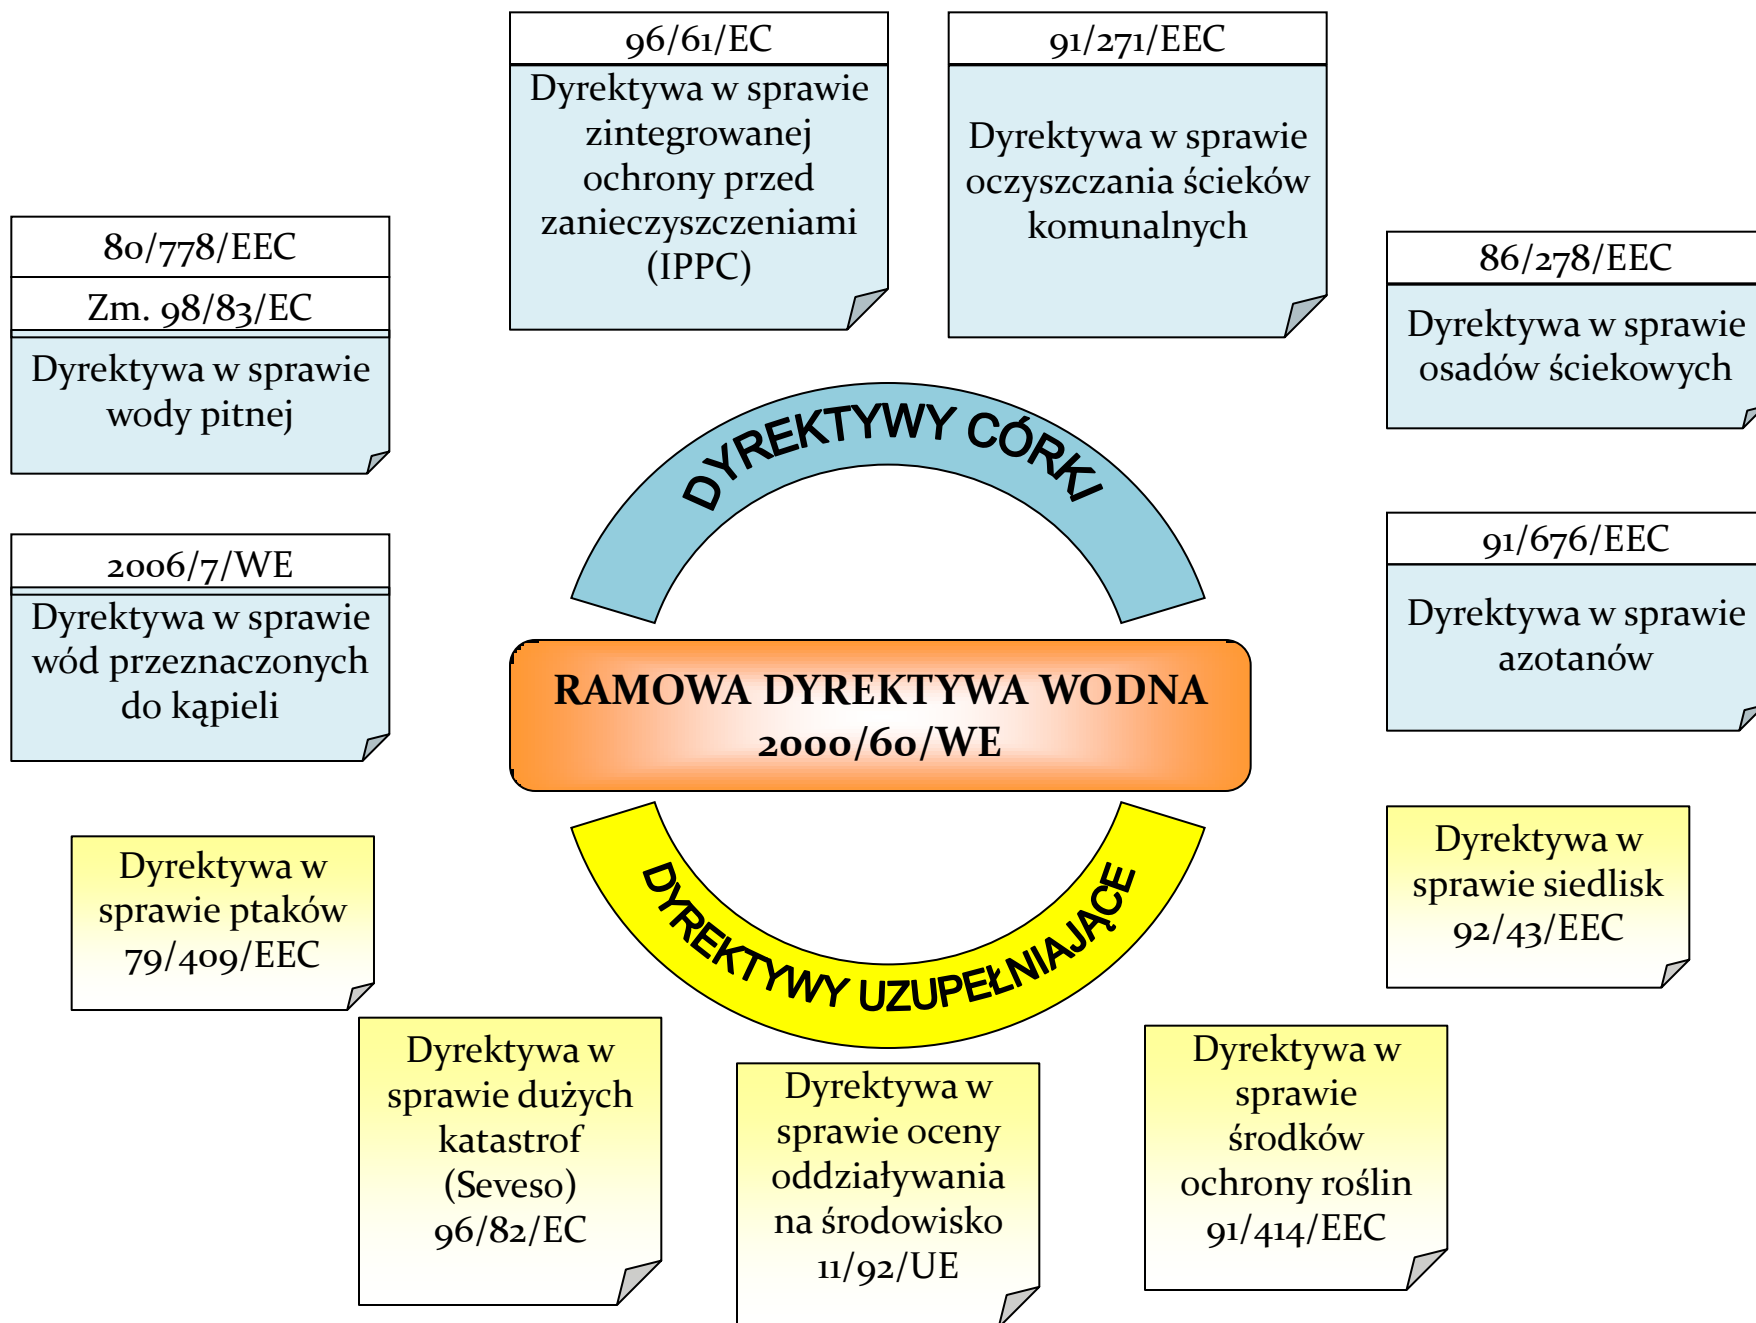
96/61/EC

Dyrektywa w sprawie zintegrowanej ochrony przed zanieczyszczeniami (IPPC)

91/271/EEC

Dyrektywa w sprawie oczyszczania ścieków komunalnych

80/778/EEC

Zm. 98/83/EC

Dyrektywa w sprawie wody pitnej

86/278/EEC

Dyrektywa w sprawie osadów ściekowych

DYREKTYWY CÓRKI

2006/7/WE

Dyrektywa w sprawie wód przeznaczonych do kąpieli

91/676/EEC

Dyrektywa w sprawie azotanów

RAMOWA DYREKTYWA WODNA 2000/60/WE

Dyrektywa w sprawie ptaków 79/409/EEC

DYREKTYWY UZUPEŁNIAJĄCE

Dyrektywa w sprawie siedlisk 92/43/EEC

Dyrektywa w sprawie dużych katastrof (Seveso) 96/82/EC

Dyrektywa w sprawie oceny oddziaływania na środowisko 11/92/UE

Dyrektywa w sprawie środków ochrony roślin 91/414/EEC